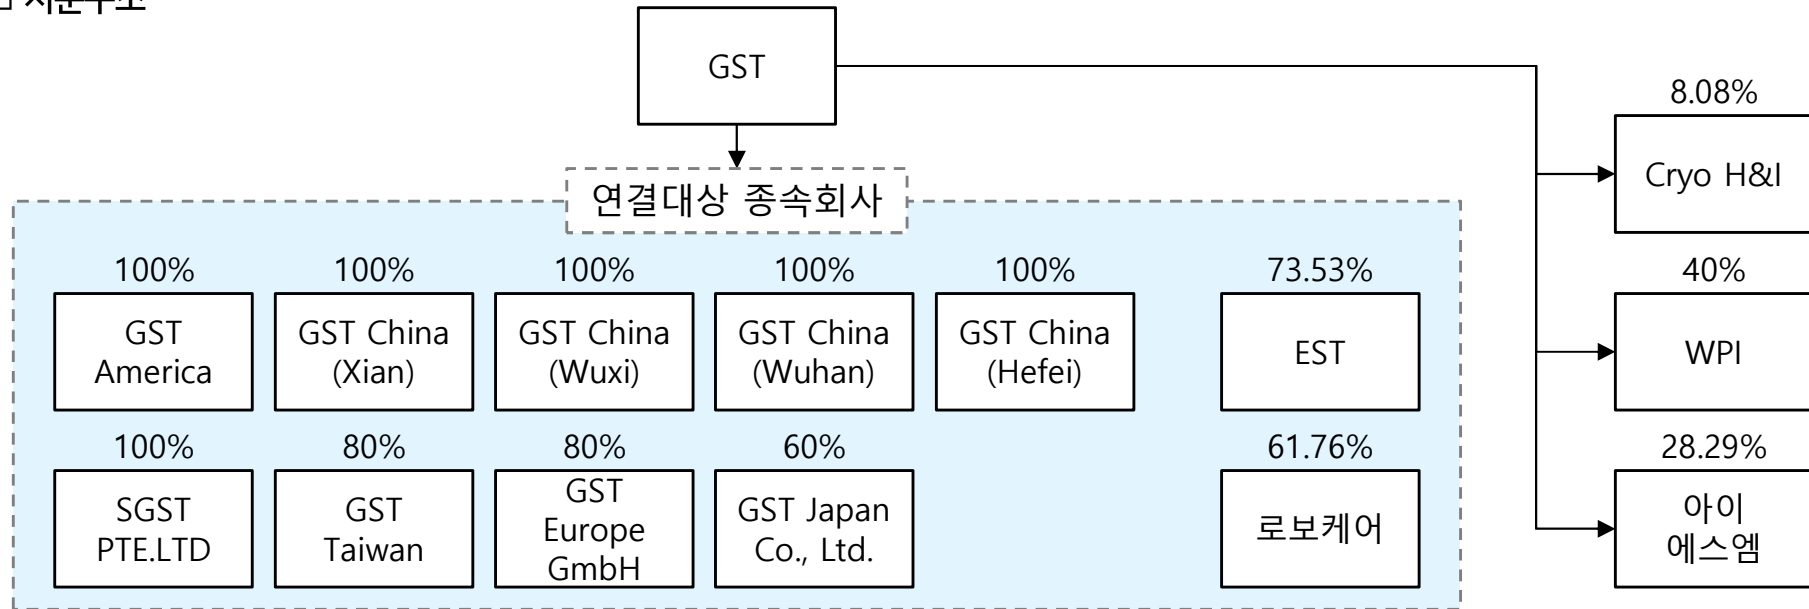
□ 지분구조

GST

연결대상 종속회사

100%
GST America

100%
GST China (Xian)

100%
GST China (Wuxi)

100%
GST China (Wuhan)

100%
GST China (Hefei)

73.53%
EST

100%
SGST PTE.LTD

80%
GST Taiwan

80%
GST Europe GmbH

60%
GST Japan Co., Ltd.

61.76%
로보케어

8.08%
Cryo H&I

40%
WPI

28.29%
아이에스엠